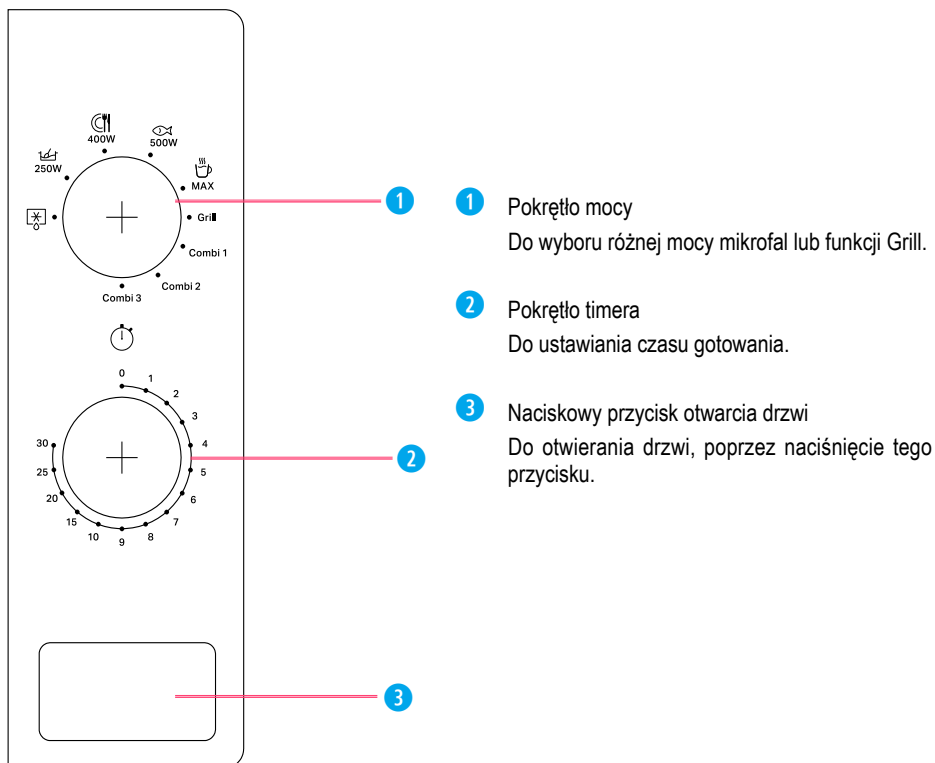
400W
500W
250W
MAX
Grill
Combi 1
Combi 2
Combi 3

0
1
2
3
4
5
6
7
8
9
10
15
20
25
30

1
2
3

1 Pokrętło mocy
Do wyboru różnej mocy mikrofal lub funkcji Grill.

2 Pokrętło timera
Do ustawiania czasu gotowania.

3 Naciskowy przycisk otwarcia drzwi
Do otwierania drzwi, poprzez naciśnięcie tego przycisku.